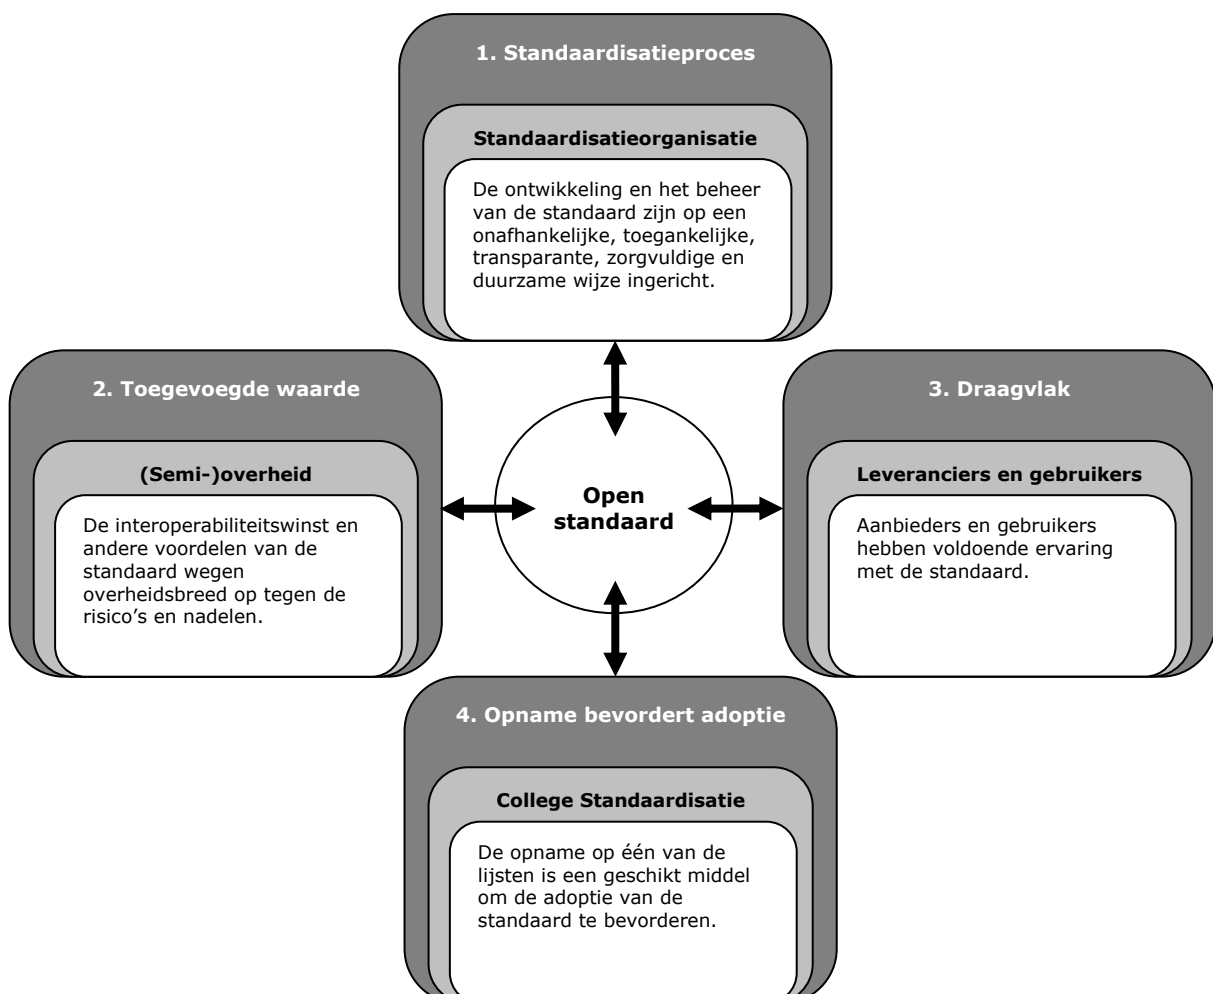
1. Standaardisatieproces

Standaardisatieorganisatie

De ontwikkeling en het beheer van de standaard zijn op een onafhankelijke, toegankelijke, transparante, zorgvuldige en duurzame wijze ingericht.

2. Toegevoegde waarde

(Semi-)overheid

De interoperabiliteitswinst en andere voordelen van de standaard wegen overheidsbreed op tegen de risico's en nadelen.

Open standaard

3. Draagvlak

Leveranciers en gebruikers

Aanbieders en gebruikers hebben voldoende ervaring met de standaard.

4. Opname bevordert adoptie

College Standaardisatie

De opname op één van de lijsten is een geschikt middel om de adoptie van de standaard te bevorderen.